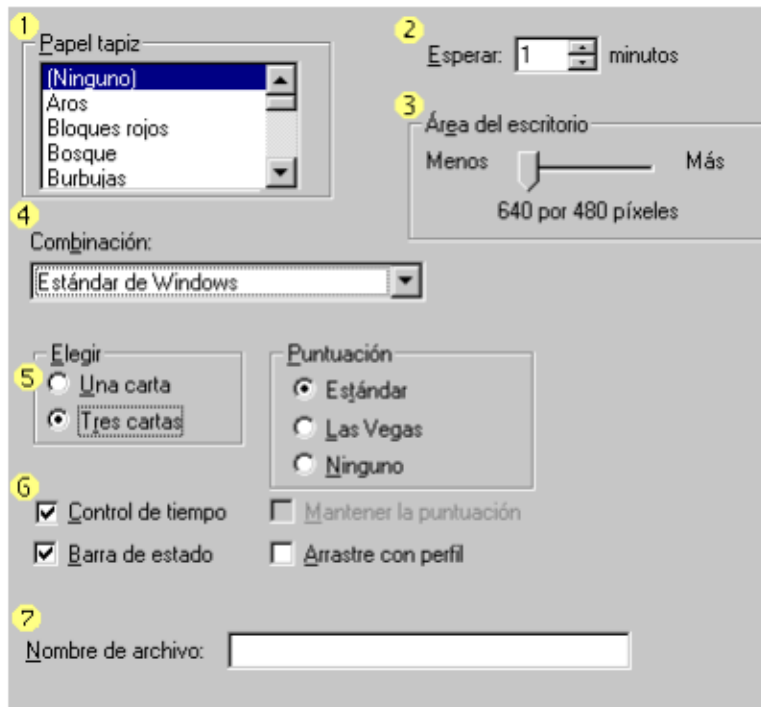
1
Papel tapiz
(Ninguno)
Aros
Bloques rojos
Bosque
Burbujas

2
Esperar: 1 minutos

3
Área del escritorio
Menos Más
640 por 480 píxeles

4
Combinación:
Estándar de Windows

Elegir
5
Una carta
Tres cartas

Puntuación
Estándar
Las Vegas
Ninguno

6
Control de tiempo
Mantener la puntuación
Barra de estado
Arrastre con perfil

7
Nombre de archivo: